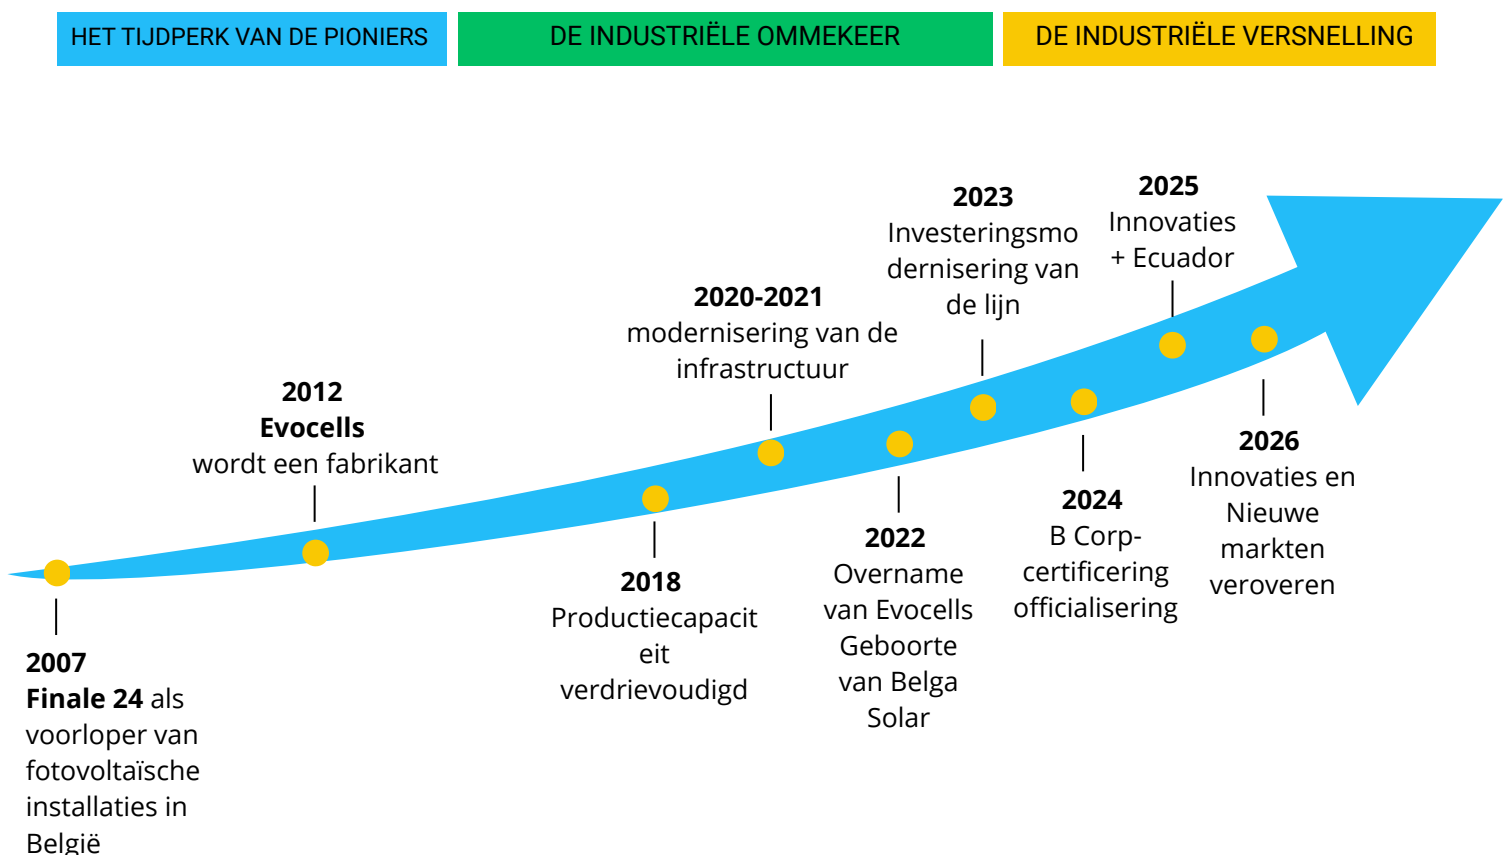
HET TIJDPERK VAN DE PIONIERS

DE INDUSTRIËLE OMMEKEER

DE INDUSTRIËLE VERSNELLING

2007
**Finale 24** als voorloper van fotovoltaïsche installaties in België

2012
**Evocells**
wordt een fabrikant

2018
Productiecapacit eit verdrievoudigd

2020-2021
modernisering van de infrastructuur

2022
Overname van Evocells Geboorte van Belga Solar

2023
Investeringsmo dernisering van de lijn

2024
B Corp-certificering officialisering

2025
Innovaties + Ecuador

2026
Innovaties en Nieuwe markten veroveren